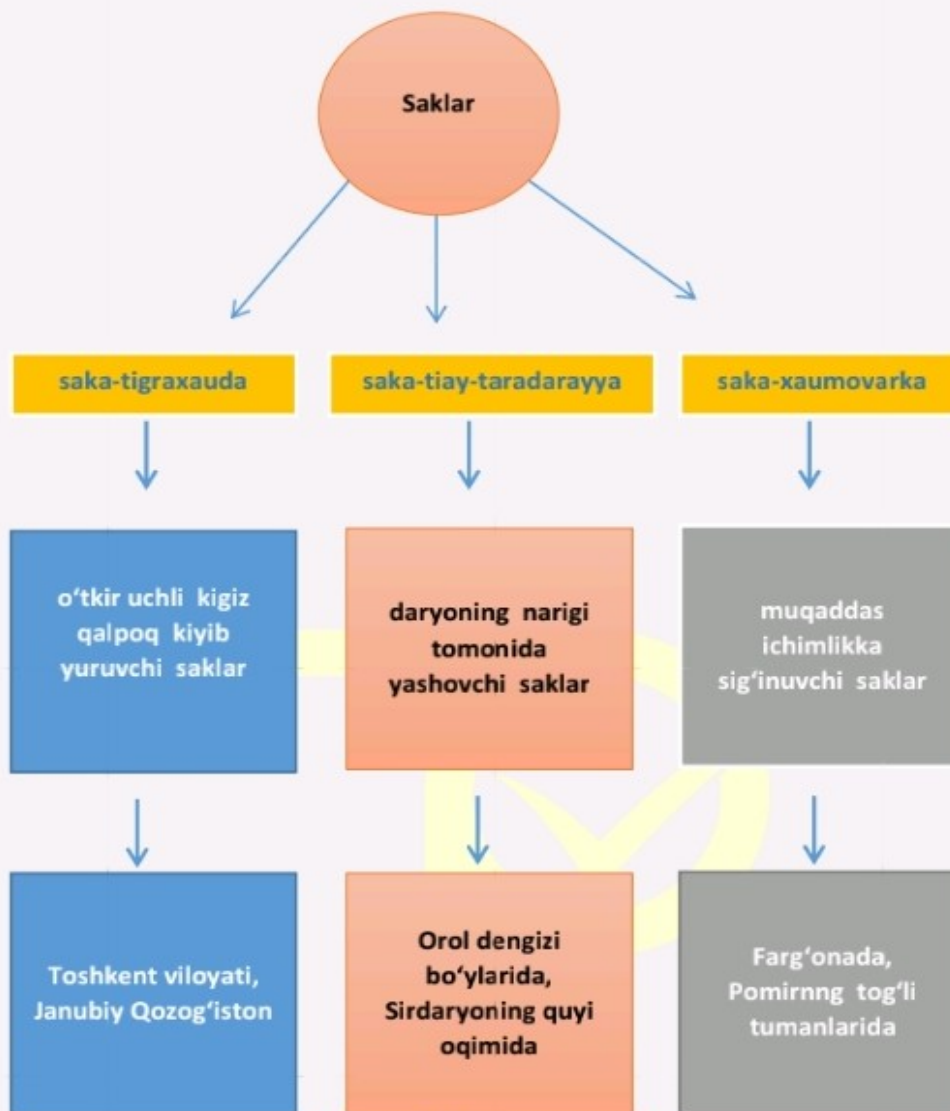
Saklar

saka-tigraxauda

saka-tiay-taradarayya

saka-xaumovarka

o‘tkir uchli kigiz qalpoq kiyib yuruvchi saklar

daryoning narigi tomonida yashovchi saklar

muqaddas ichimlikka sig‘inuvchi saklar

Toshkent viloyati, Janubiy Qozog‘iston

Orol dengizi bo‘ylarida, Sirdaryoning quyi oqimida

Farg‘onada, Pomirnng tog‘li tumanlarida